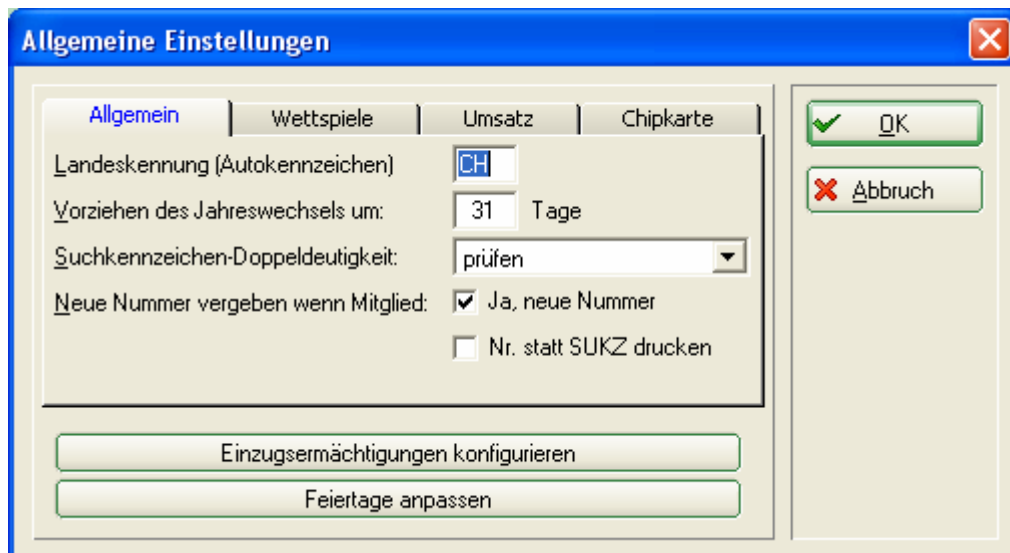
Allgemeine Einstellungen

Allgemein | Wettspiele | Umsatz | Chipkarte

Landeskennung (Autokennzeichen) CH

Vorziehen des Jahreswechsels um: 31 Tage

Suchkennzeichen-Doppeldeutigkeit: prüfen

Neue Nummer vergeben wenn Mitglied: Ja, neue Nummer

Nr. statt SUKZ drucken

Einzugsermächtigungen konfigurieren

Feiertage anpassen

OK

Abbruch